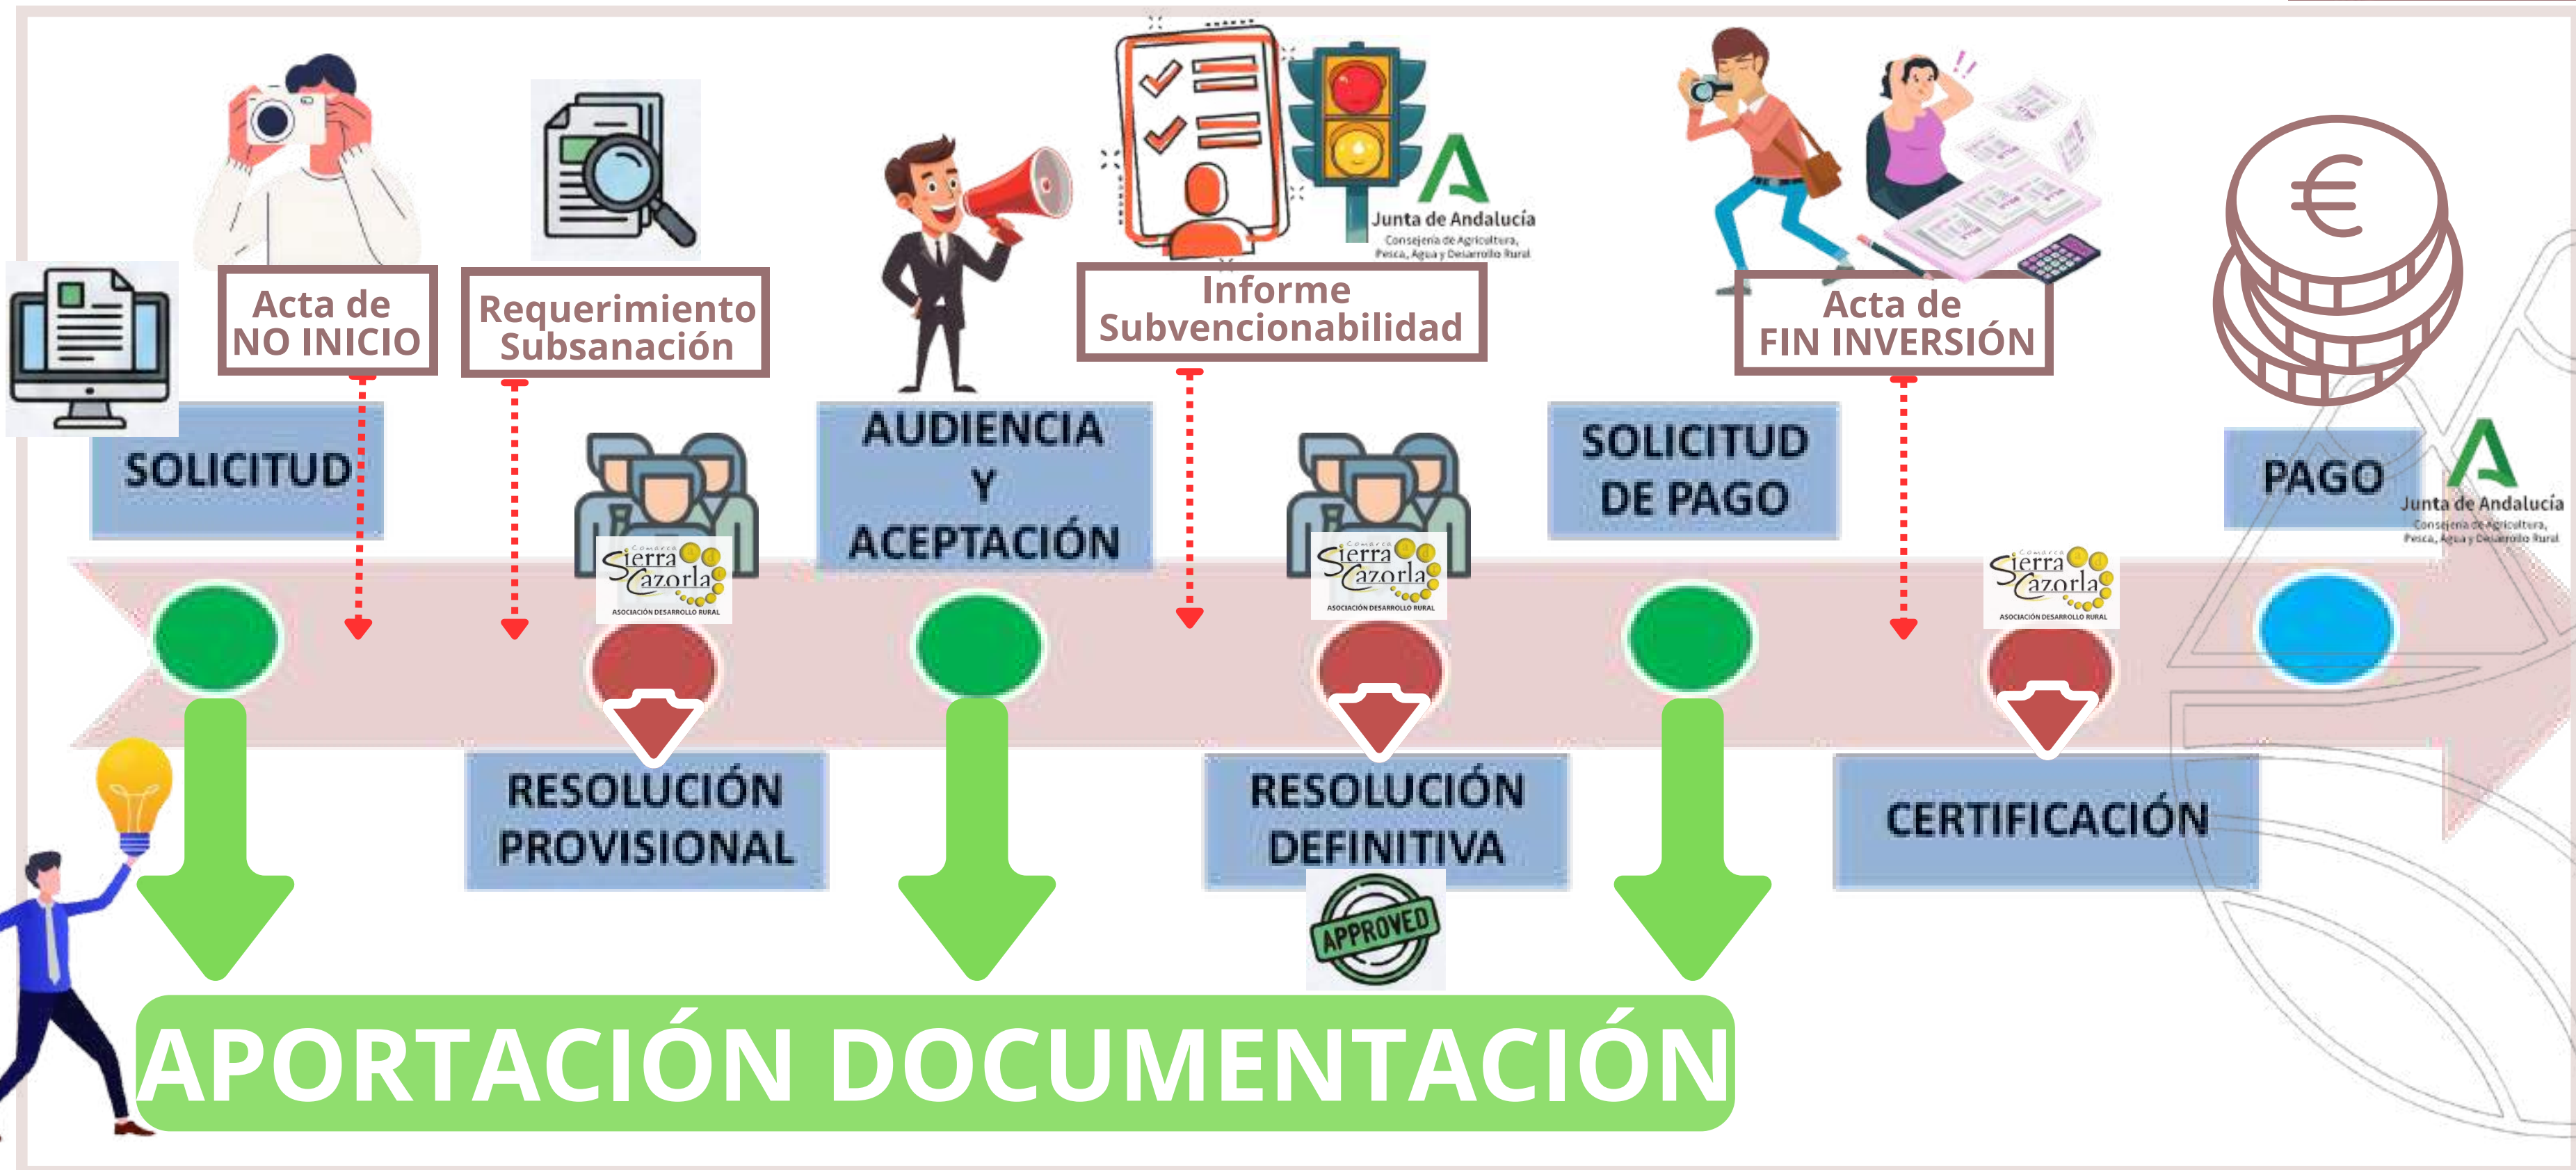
Acta de NO INICIO

Requerimiento Subsanación

Informe Subvencionabilidad

Junta de Andalucía
Consejería de Agricultura, Pesca, Agua y Desarrollo Rural

Acta de FIN INVERSIÓN

SOLICITUD

AUDIENCIA Y ACEPTACIÓN

SOLICITUD DE PAGO

PAGO

Junta de Andalucía
Consejería de Agricultura, Pesca, Agua y Desarrollo Rural

Comarca Sierra Cazorla
ASOCIACIÓN DESARROLLO RURAL

Comarca Sierra Cazorla
ASOCIACIÓN DESARROLLO RURAL

Comarca Sierra Cazorla
ASOCIACIÓN DESARROLLO RURAL

RESOLUCIÓN PROVISIONAL

RESOLUCIÓN DEFINITIVA

CERTIFICACIÓN

APPROVED

APORTACIÓN DOCUMENTACIÓN